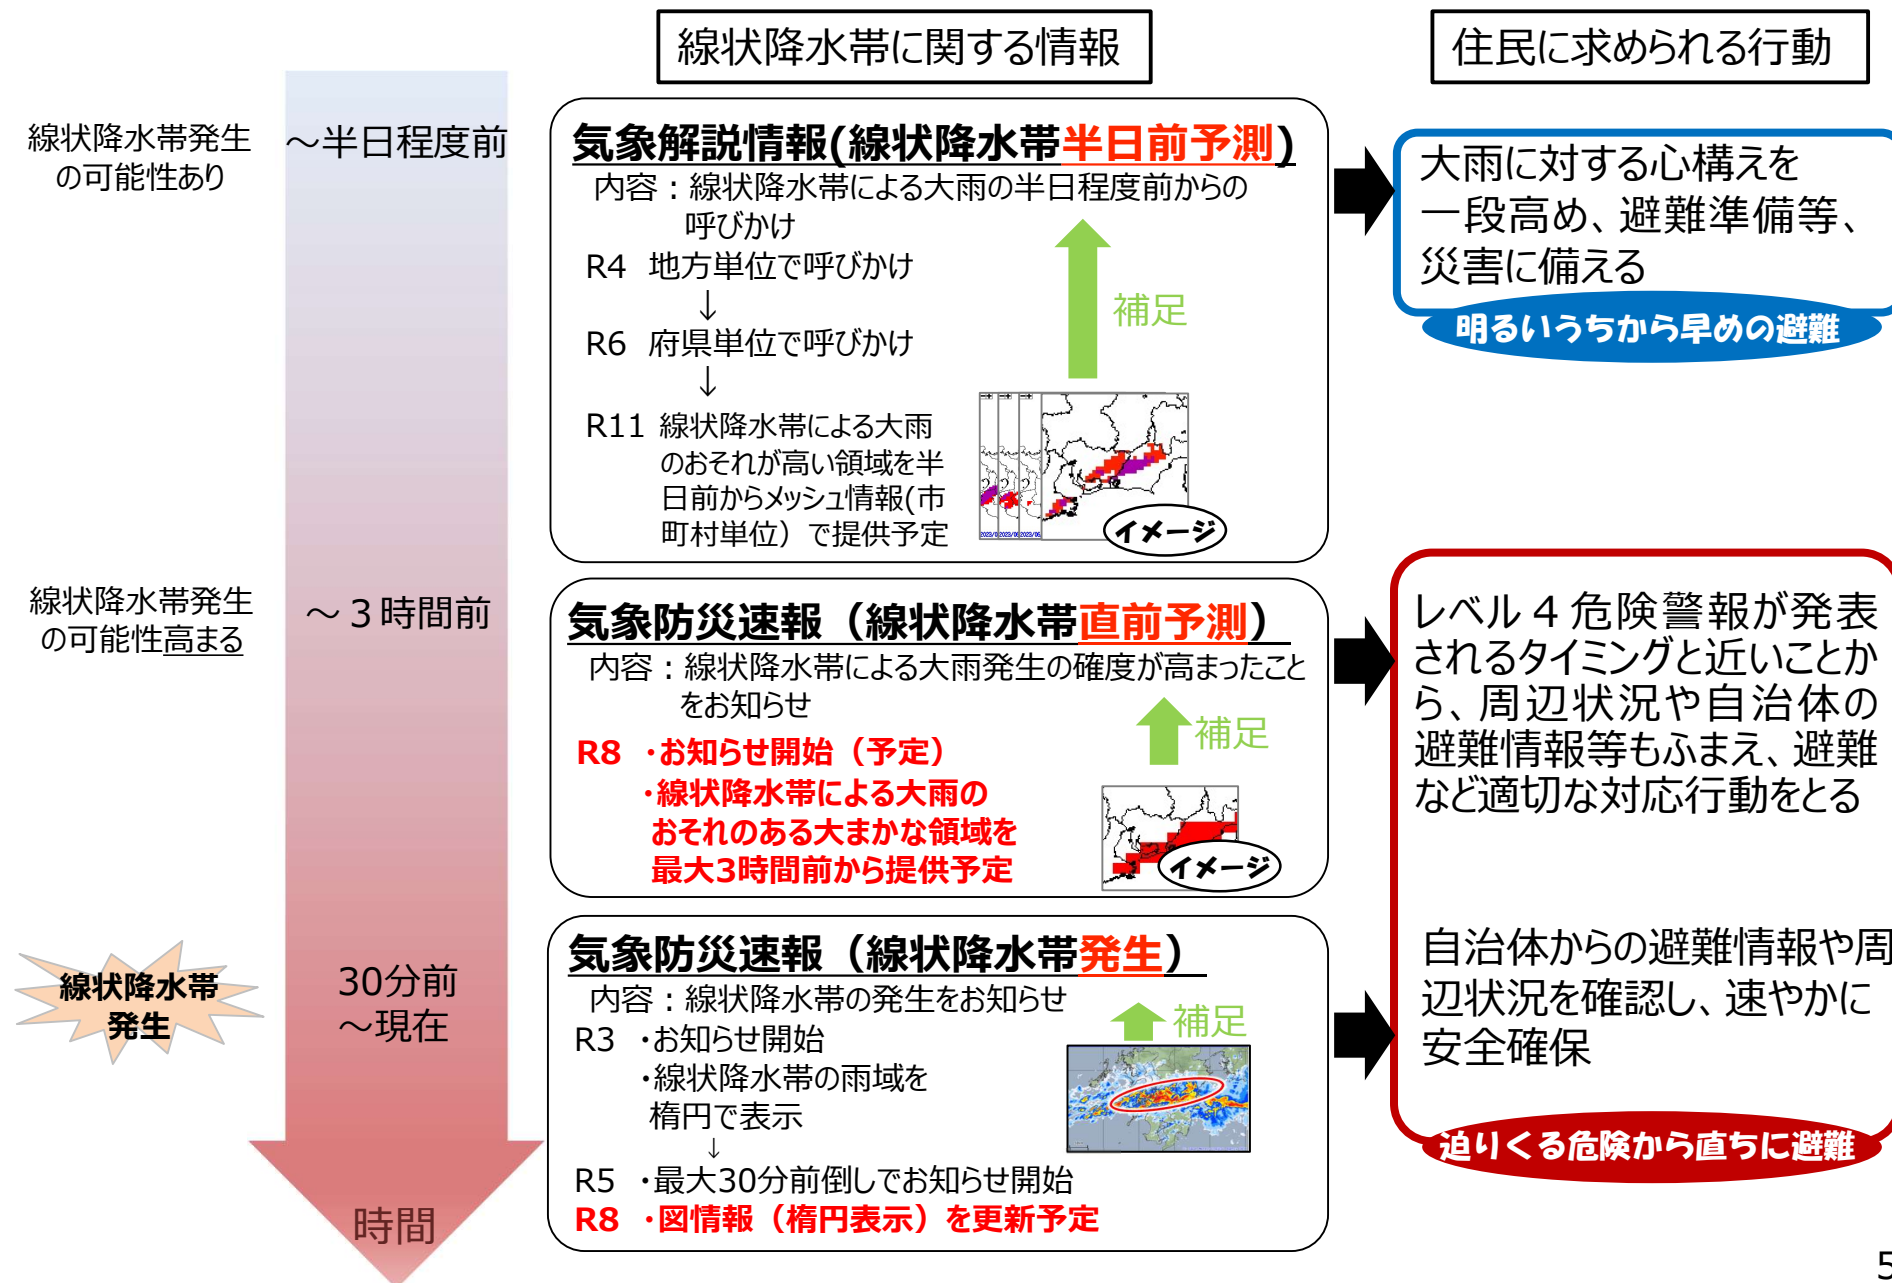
線状降水帯に関する情報

住民に求められる行動

線状降水帯発生の可能性あり

～半日程度前

気象解説情報(線状降水帯半日前予測)

内容：線状降水帯による大雨の半日程度前からの呼びかけ

R4 地方単位で呼びかけ
↓
R6 府県単位で呼びかけ
↓
R11 線状降水帯による大雨のおそれが高い領域を半日前からメッシュ情報(市町村単位）で提供予定

補足

イメージ

大雨に対する心構えを一段高め、避難準備等、災害に備える

明るいうちから早めの避難

線状降水帯発生の可能性高まる

～３時間前

気象防災速報（線状降水帯直前予測）

内容：線状降水帯による大雨発生の確度が高まったことをお知らせ

R8 ・お知らせ開始（予定）
・線状降水帯による大雨のおそれのある大まかな領域を最大3時間前から提供予定

補足

イメージ

レベル４危険警報が発表されるタイミングと近いことから、周辺状況や自治体の避難情報等もふまえ、避難など適切な対応行動をとる

線状降水帯発生

30分前
～現在

気象防災速報（線状降水帯発生）

内容：線状降水帯の発生をお知らせ

補足

R3 ・お知らせ開始
・線状降水帯の雨域を楕円で表示
↓
R5 ・最大30分前倒しでお知らせ開始
R8 ・図情報（楕円表示）を更新予定

自治体からの避難情報や周辺状況を確認し、速やかに安全確保

迫りくる危険から直ちに避難

時間

5